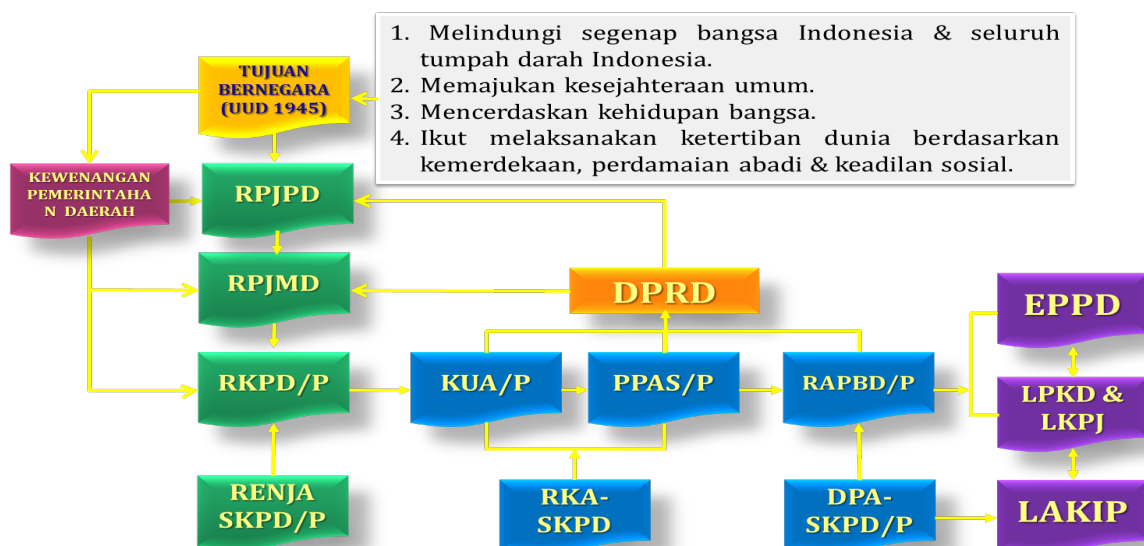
1. Melindungi segenap bangsa Indonesia & seluruh tumpah darah Indonesia.
2. Memajukan kesejahteraan umum.
3. Mencerdaskan kehidupan bangsa.
4. Ikut melaksanakan ketertiban dunia berdasarkan kemerdekaan, perdamaian abadi & keadilan sosial.

TUJUAN BERNEGARA (UUD 1945)

KEWENANGAN PEMERINTAHAN DAERAH

RPJPD

RPJMD

DPRD

RKPD/P

KUA/P

PPAS/P

RAPBD/P

EPPD

LPKD & LKPJ

RENJA SKPD/P

RKA-SKPD

DPA-SKPD/P

LAKIP